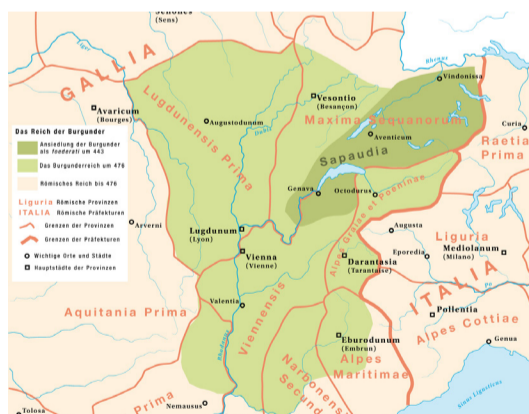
Senones
(Sens)

GALLIA

Avaricum
(Bourges)

Lugdunensis Prima

Augustodunum

Vesontio
(Besançon)

Vindonissa

Rhenus

Maxima Sequanorum

Aventicum

Curia

Raetia
Prima

Sapaudia

Das Reich der Burgunder

Ansiedlung der Burgunder als foederati um 443

Das Burgunderreich um 476

Römisches Reich bis 476

Liguria Römische Provinzen

ITALIA Römische Präfekturen

Grenzen der Provinzen

Grenzen der Präfekturen

Wichtige Orte und Städte

Hauptstädte der Provinzen

Genava

Octodurus

Alpes Graiae et Poeninae

Arverni

Lugdunum
(Lyon)

Vienna
(Vienne)

Augusta

Eporedia

Liguria

Mediolanum
(Milano)

Darantasia
(Tarantaise)

Valentia

Aquitania Prima

Viennensis

ITALIA

Pollentia

Alpes Cottiae

Eburodunum
(Embrun)

Alpes
Maritimae

Narbonensis
Secunda

Genua

Prima

Nemausus

Tolosa

Sinus Ligusticus

Rhodanus

Dubis